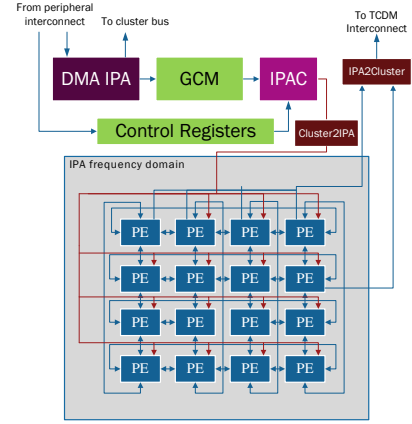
From peripheral interconnect

To cluster bus

To TCDM Interconnect

DMA IPA

GCM

IPAC

IPA2Cluster

Control Registers

Cluster2IPA

IPA frequency domain

PE PE PE PE
PE PE PE PE
PE PE PE PE
PE PE PE PE